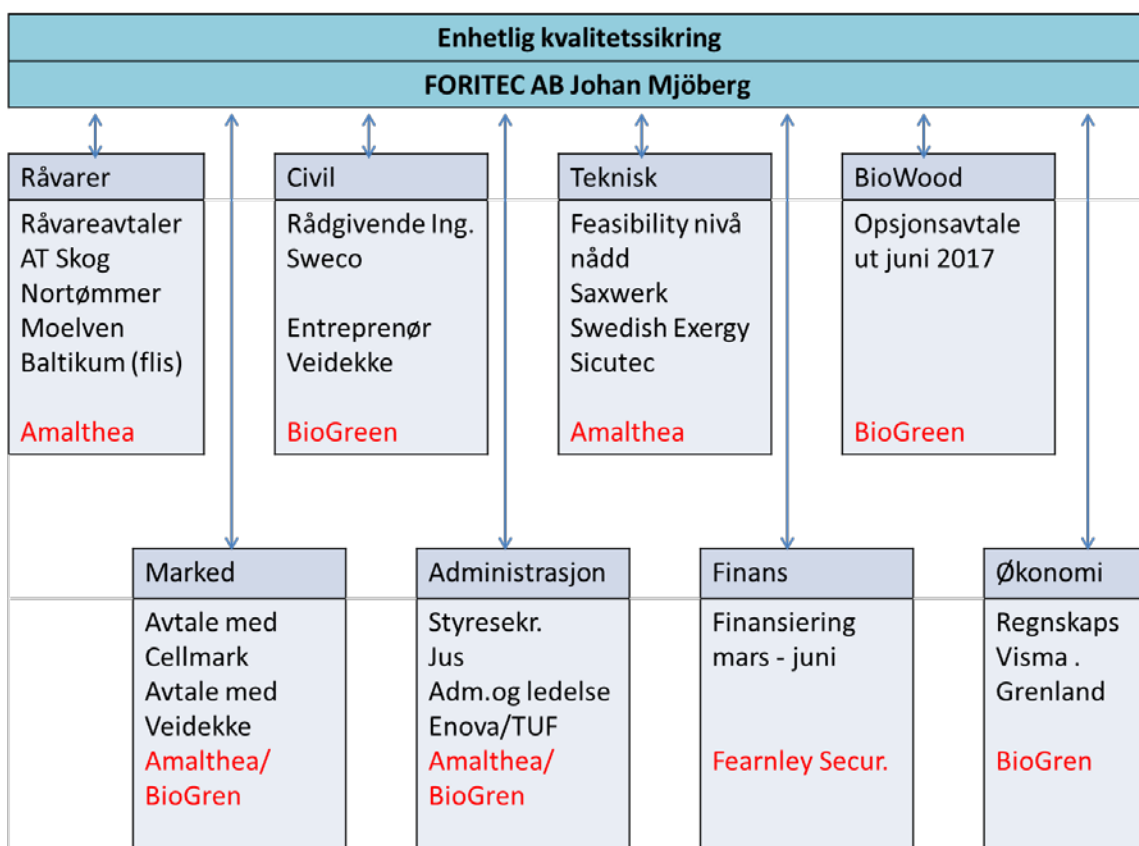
Enhetlig kvalitetssikring
FORITEC AB Johan Mjöberg

Råvarer
Råvareavtaler
AT Skog
Nortømmer
Moelven
Baltikum (flis)

Amalthea

Civil
Rådgivende Ing.
Sweco

Entreprenør
Veidekke

BioGreen

Teknisk
Feasibility nivå nådd
Saxwerk
Swedish Exergy
Sicutec

Amalthea

BioWood
Opsjonsavtale ut juni 2017

BioGreen

Marked
Avtale med Cellmark
Avtale med Veidekke
Amalthea/ BioGren

Administrasjon
Styresekr.
Jus
Adm.og ledelse
Enova/TUF
Amalthea/ BioGren

Finans
Finansiering mars - juni

Fearnley Secur.

Økonomi
Regnskaps
Visma .
Grenland

BioGren